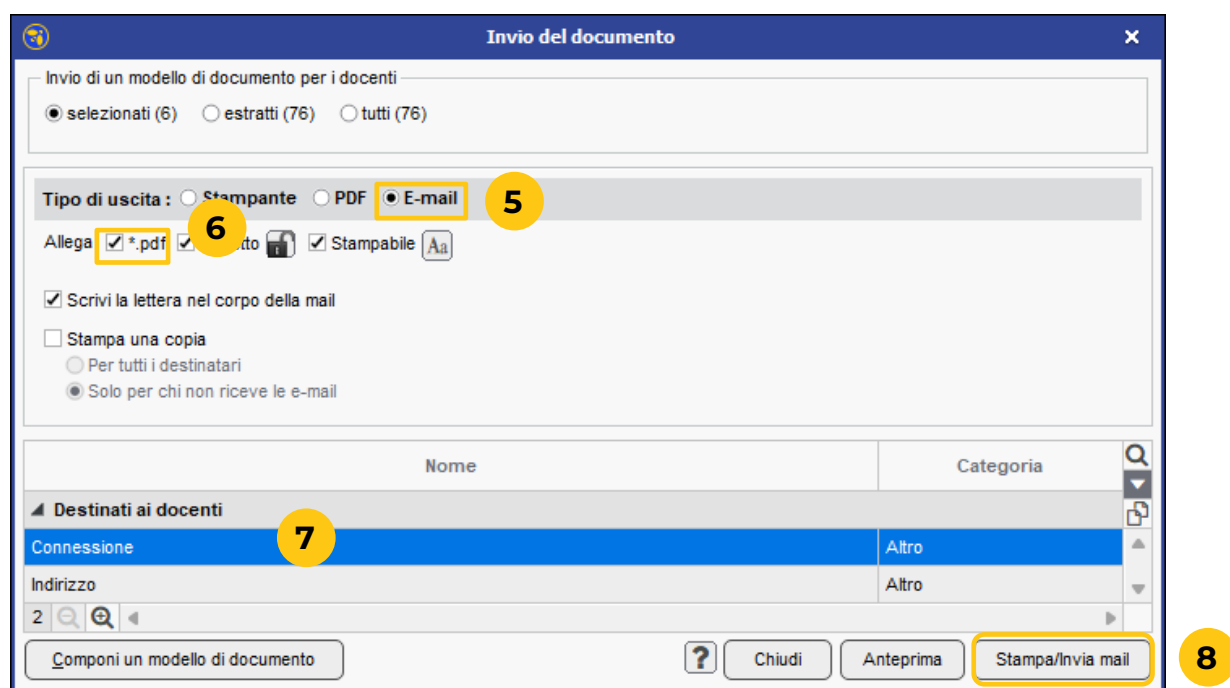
Invio del documento

Invio di un modello di documento per i docenti

selezionati (6) estratti (76) tutti (76)

Tipo di uscita : Stampante PDF E-mail 5

Allega *.pdf 6 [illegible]tto Stampabile Aa

Scrivi la lettera nel corpo della mail

Stampa una copia

Per tutti i destinatari

Solo per chi non riceve le e-mail

| Nome | Categoria |
|---|---|
| Destinati ai docenti 7 | |
| Connessione | Altro |
| Indirizzo | Altro |

2

Componi un modello di documento

?

Chiudi

Anteprima

Stampa/Invia mail

8